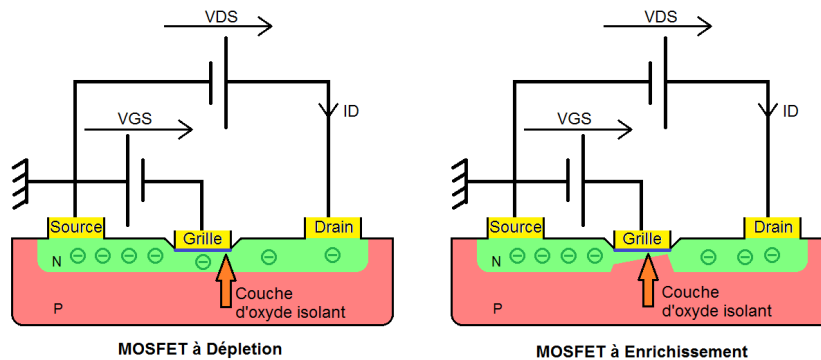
VDS

ID

VGS

Source

Grille

Drain

N ⊖ ⊖ ⊖ ⊖ ⊖ ⊖ ⊖

P

Couche d'oxyde isolant

MOSFET à Déplétion

VDS

ID

VGS

Source

Grille

Drain

N ⊖ ⊖ ⊖ ⊖ ⊖ ⊖ ⊖

P

Couche d'oxyde isolant

MOSFET à Enrichissement